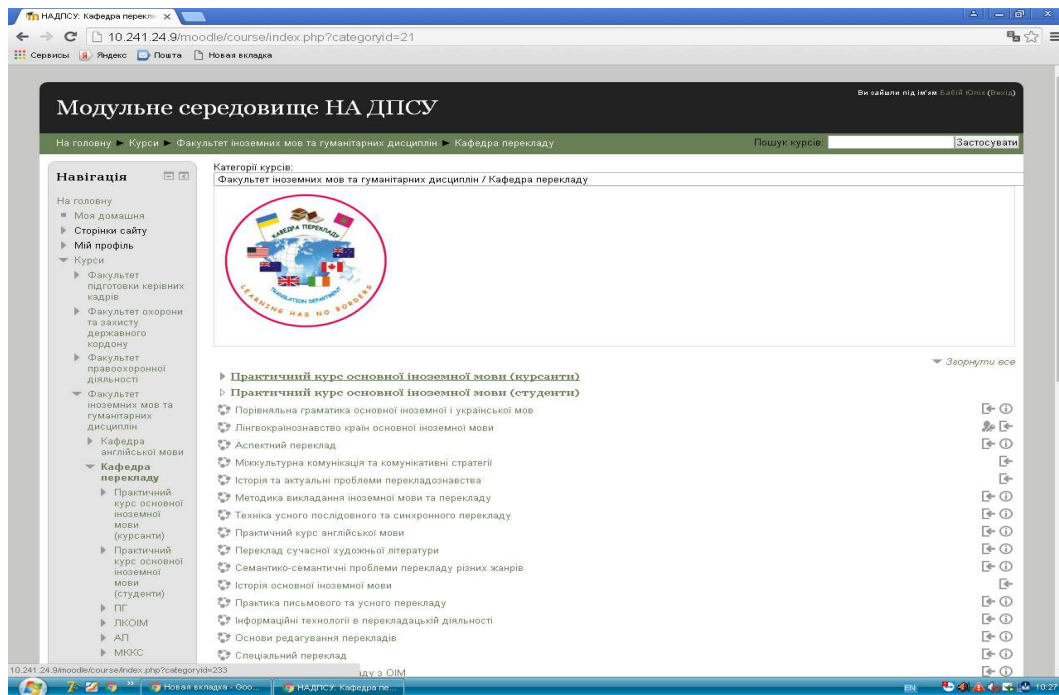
НАДПСУ: Кафедра перекл ×

10.241.24.9/moodle/course/index.php?categoryid=21

Сервисы Яндекс Пошта Новая вкладка

Ви зайшли під ім'ям Бабій Юлія (Вихід)

Модульне середовище НА ДПСУ

На головну ► Курси ► Факультет іноземних мов та гуманітарних дисциплін ► Кафедра перекладу

Пошук курсів: Застосувати

Навігація

На головну
Моя домашня
Сторінки сайту
Мій профіль
Курси
Факультет підготовки керівних кадрів
Факультет охорони та захисту державного кордону
Факультет правоохоронної діяльності
Факультет іноземних мов та гуманітарних дисциплін
Кафедра англійської мови
Кафедра перекладу
Практичний курс основної іноземної мови (курсанти)
Практичний курс основної іноземної мови (студенти)
ПГ
ЛКОІМ
АП
МККС

Категорії курсів:
Факультет іноземних мов та гуманітарних дисциплін / Кафедра перекладу

КАФЕДРА ПЕРЕКЛАДУ
TRANSLATION DEPARTMENT
LEARNING HAS NO BORDERS

Згорнути все

Практичний курс основної іноземної мови (курсанти)
Практичний курс основної іноземної мови (студенти)
Порівняльна граматика основної іноземної і української мов
Лінгвокраїнознавство країн основної іноземної мови
Аспектний переклад
Міжкультурна комунікація та комунікативні стратегії
Історія та актуальні проблеми перекладознавства
Методика викладання іноземної мови та перекладу
Техніка усного послідовного та синхронного перекладу
Практичний курс англійської мови
Переклад сучасної художньої літератури
Семантико-семантичні проблеми перекладу різних жанрів
Історія основної іноземної мови
Практика письмового та усного перекладу
Інформаційні технології в перекладацькій діяльності
Основи редагування перекладів
Спеціальний переклад
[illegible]ду з ОІМ

10.241.24.9/moodle/course/index.php?categoryid=233

Новая вкладка - Goo...
НАДПСУ: Кафедра пе...
EN 10:27